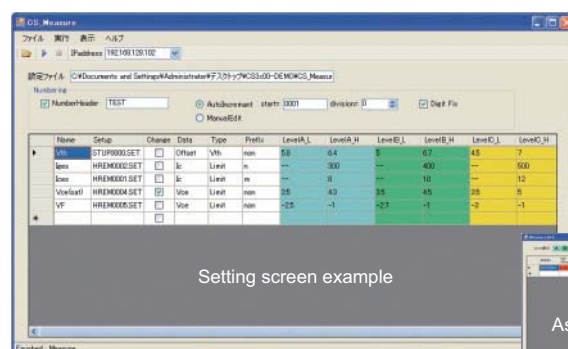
CS_Measure

ファイル 実行 表示 ヘルプ

IPadress 192.168.128.102

設定ファイル C:¥Documents and Settings¥Administrator¥デスクトップ¥CS3x00-DEMO¥CS_Measure

Numbering

NumberHeader TEST

AutoIncrement start: 0001 division: 0

ManualEdit

Digit Fix

| | Name | Setup | Change | Data | Type | Prefix | LevelA_L | LevelA_H | LevelB_L | LevelB_H | LevelC_L | LevelC_H |
|---|---|---|---|---|---|---|---|---|---|---|---|---|
| ▸ | Vth | STUP0000.SET | ☐ | Offset | Vth | non | 5.8 | 6.4 | 5 | 6.7 | 4.5 | 7 |
| | Iges | HREM0002.SET | ☐ | Ic | Limit | n | --- | 300 | --- | 400 | --- | 500 |
| | Ices | HREM0001.SET | ☐ | Ic | Limit | m | --- | 8 | --- | 10 | --- | 12 |
| | Vce(sat) | HREM0004.SET | ☑ | Vce | Limit | non | 3.5 | 4.3 | 3.5 | 4.5 | 3.5 | 5 |
| | VF | HREM0005.SET | ☐ | Vce | Limit | non | -2.5 | -1 | -2.7 | -1 | -3 | -1 |
| * | | | ☐ | | | | | | | | | |

Setting screen example

As